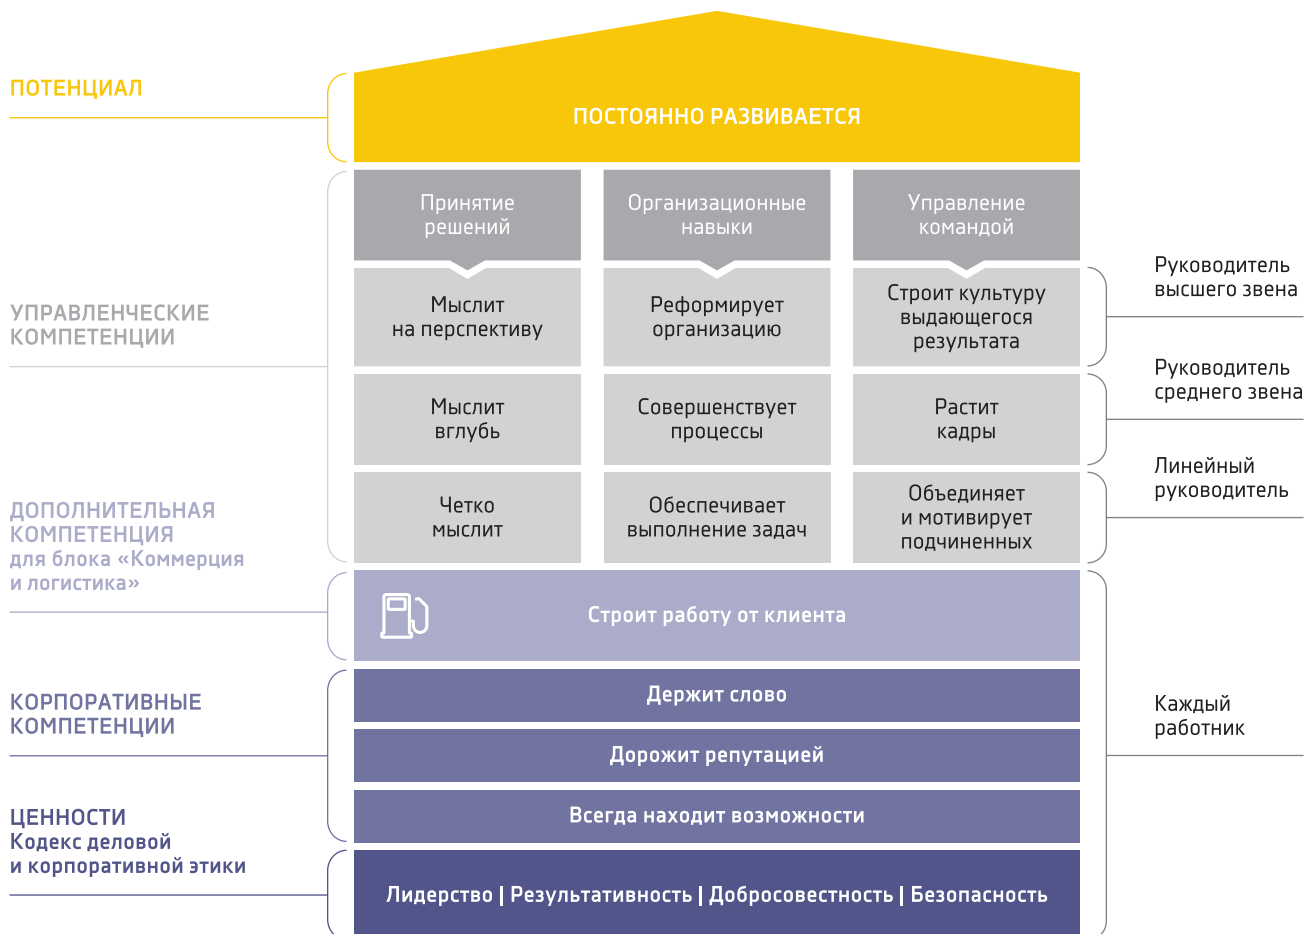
ПОТЕНЦИАЛ

ПОСТОЯННО РАЗВИВАЕТСЯ

УПРАВЛЕНЧЕСКИЕ КОМПЕТЕНЦИИ

Принятие решений

Организационные навыки

Управление командой

Мыслит на перспективу

Реформирует организацию

Строит культуру выдающегося результата

Руководитель высшего звена

Мыслит вглубь

Совершенствует процессы

Растит кадры

Руководитель среднего звена

Четко мыслит

Обеспечивает выполнение задач

Объединяет и мотивирует подчиненных

Линейный руководитель

ДОПОЛНИТЕЛЬНАЯ КОМПЕТЕНЦИЯ для блока «Коммерция и логистика»

Строит работу от клиента

КОРПОРАТИВНЫЕ КОМПЕТЕНЦИИ

Держит слово

Дорожит репутацией

Всегда находит возможности

Каждый работник

ЦЕННОСТИ Кодекс деловой и корпоративной этики

Лидерство | Результативность | Добросовестность | Безопасность